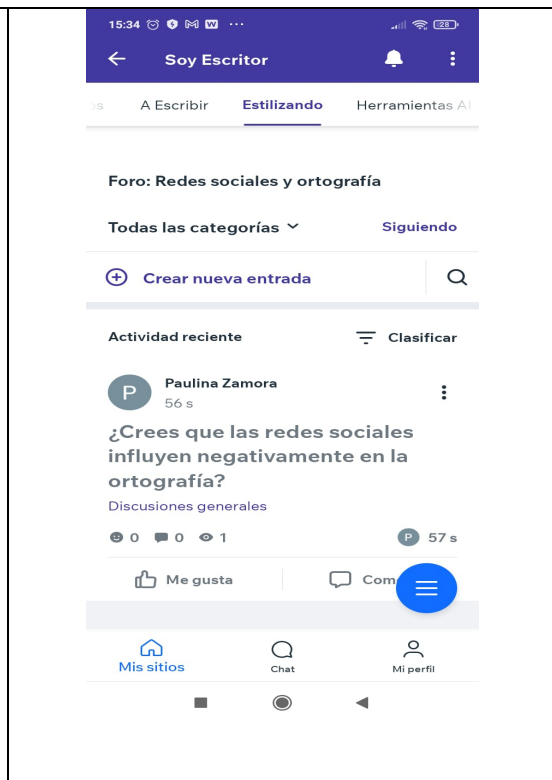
15:34 ··· 28

Soy Escritor

os A Escribir Estilizando Herramientas Al

Foro: Redes sociales y ortografía

Todas las categorías Siguiendo

Crear nueva entrada

Actividad reciente Clasificar

P Paulina Zamora
56 s

¿Crees que las redes sociales influyen negativamente en la ortografía?

Discusiones generales

0 0 1 P 57 s

Me gusta Com

Mis sitios Chat Mi perfil